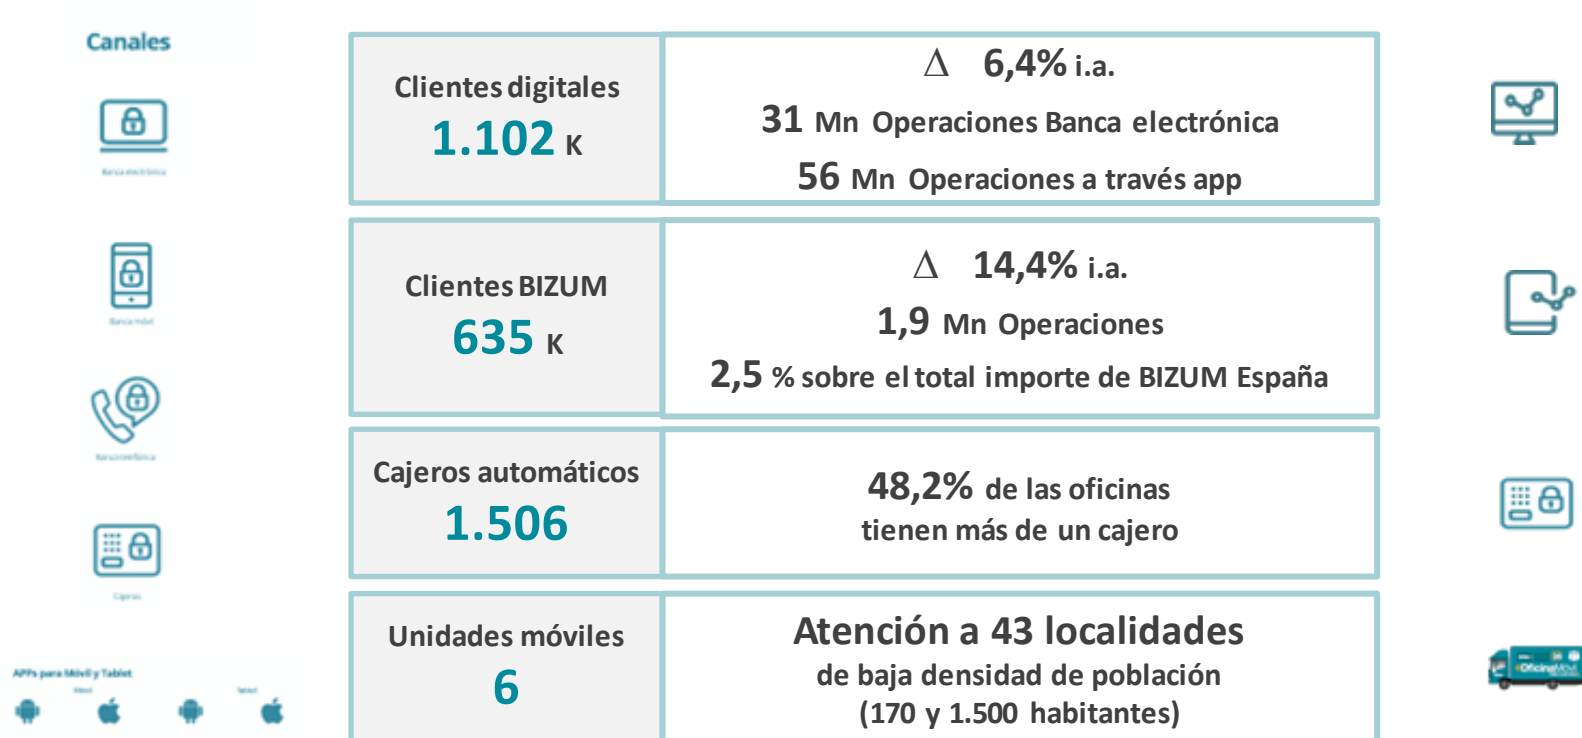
Canales

Banca electrónica

Banca móvil

Banca telefónica

Cajeros

APPs para Móvil y Tablet

Móvil

Tablet

| Clientes digitales 1.102 K | ∆ 6,4% i.a. 31 Mn Operaciones Banca electrónica 56 Mn Operaciones a través app |
|---|---|
| Clientes BIZUM 635 K | ∆ 14,4% i.a. 1,9 Mn Operaciones 2,5 % sobre el total importe de BIZUM España |
| Cajeros automáticos 1.506 | 48,2% de las oficinas tienen más de un cajero |
| Unidades móviles 6 | Atención a 43 localidades de baja densidad de población (170 y 1.500 habitantes) |

OficinaMóvil